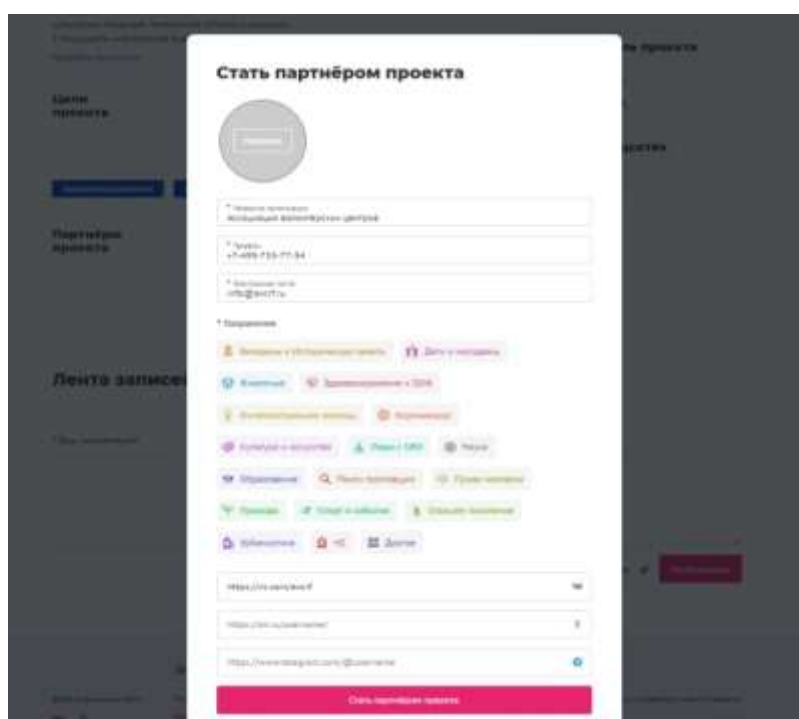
Стать партнёром проекта

* Название организации
Ассоциация волонтёрских центров

* Телефон
+7-499-755-77-54

* Электронная почта
info@avc.ru

* Направления

Ветераны и Историческая память
Дети и молодёжь
Животные
Здравоохранение и ЗОЖ
Интеллектуальная помощь
Коронавирус
Культура и искусство
Люди с ОВЗ
Наука
Образование
Поиск пропавших
Права человека
Природа
Спорт и события
Старшее поколение
Урбанистика
ЧС
Другое

https://vk.com/avc

https://ok.ru/username

https://www.telegram.com/@username

Стать партнёром проекта

Цели проекта

Партнёры проекта

Лента записей